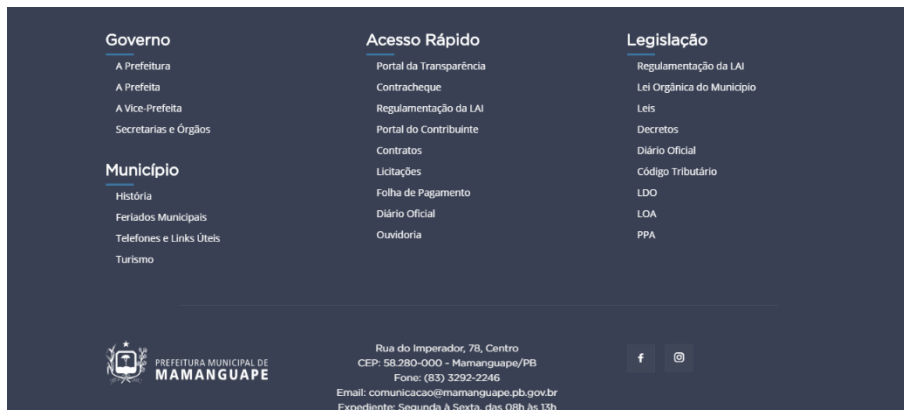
Governo
A Prefeitura
A Prefeita
A Vice-Prefeita
Secretarias e Órgãos

Município
História
Feriados Municipais
Telefones e Links Úteis
Turismo

Acesso Rápido
Portal da Transparência
Contracheque
Regulamentação da LAI
Portal do Contribuinte
Contratos
Licitações
Folha de Pagamento
Diário Oficial
Ouvidoria

Legislação
Regulamentação da LAI
Lei Orgânica do Município
Leis
Decretos
Diário Oficial
Código Tributário
LDO
LOA
PPA

PREFEITURA MUNICIPAL DE
MAMANGUAPE

Rua do Imperador, 78, Centro
CEP: 58.280-000 - Mamanguape/PB
Fone: (83) 3292-2246
Email: comunicacao@mamanguape.pb.gov.br
Expediente: Segunda à Sexta, das 08h às 13h